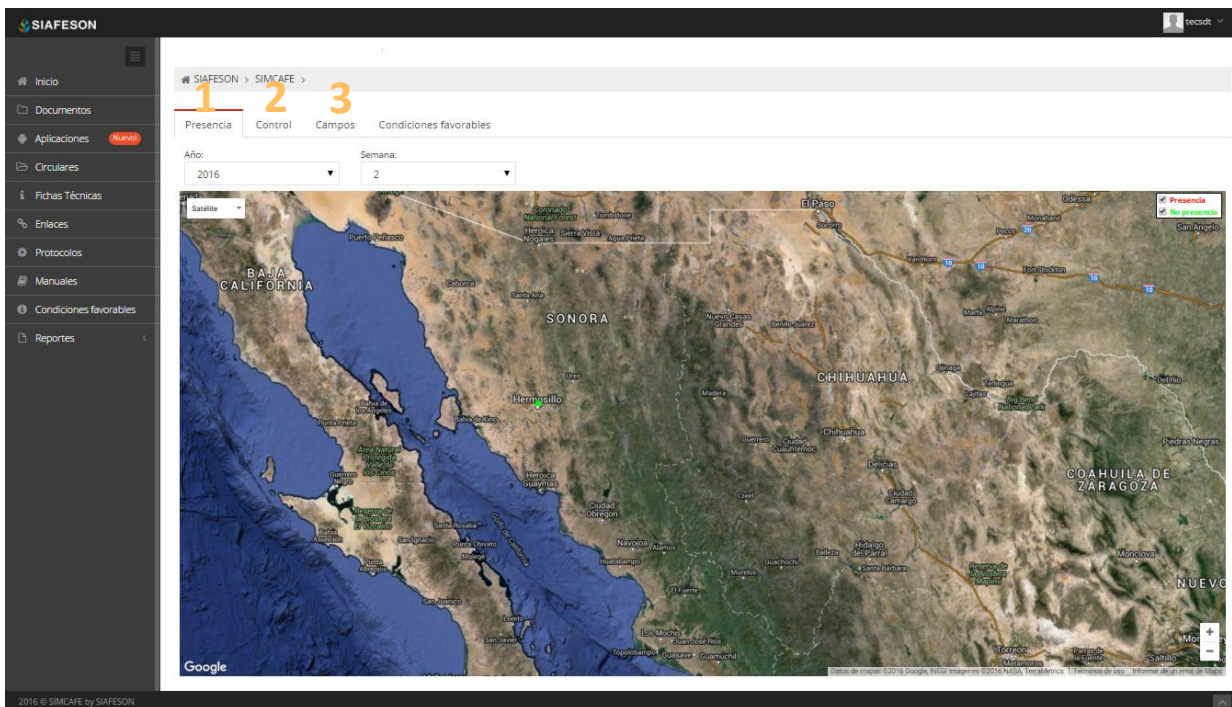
SIAFESON
tecsdt

Inicio
Documentos
Aplicaciones Nuevo!
Circulares
Fichas Técnicas
Enlaces
Protocolos
Manuales
Condiciones favorables
Reportes

SIAFESON > SIMCAFE >

1 2 3
Presencia Control Campos Condiciones favorables

Año:
2016
Semana:
2

Satélite
Presencia
No presencia

BAJA CALIFORNIA
SONORA
CHIHUAHUA
COAHUILA DE ZARAGOZA
NUEVO
El Paso
Odessa
Hermosillo
Puerto Peñasco
Caborca
Santa Ana
Heroica Nogales
Sierra Vista
Tombstone
Agua Prieta
Nuevo Casas Grandes
Ures
Madera
Chihuahua
Cuauhtémoc
Delicias
Ciudad Camargo
Hidalgo del Parral
Monclova
Piedras Negras
Heroica Guaymas
Ciudad Obregón
Navojoa
Huatabampo
Los Mochis
Guasave
Guamúchil
Topolobampo
Santa Rosalía
Mulegé
Loreto
Guerrero Negro
Bahía de los Ángeles
Punta Chivato
Ciudad Juárez
Ojinaga
Marfa
Fort Stockton
Pecos
Monahans
San Angelo
Van Horn
Socorro
Torreón
Matamoros
Saltillo
Google
Datos de mapas ©2016 Google, INEGI Imágenes ©2016 NASA, TerraMetrics Términos de uso Informar de un error de Maps
+
−

2016 © SIMCAFE by SIAFESON